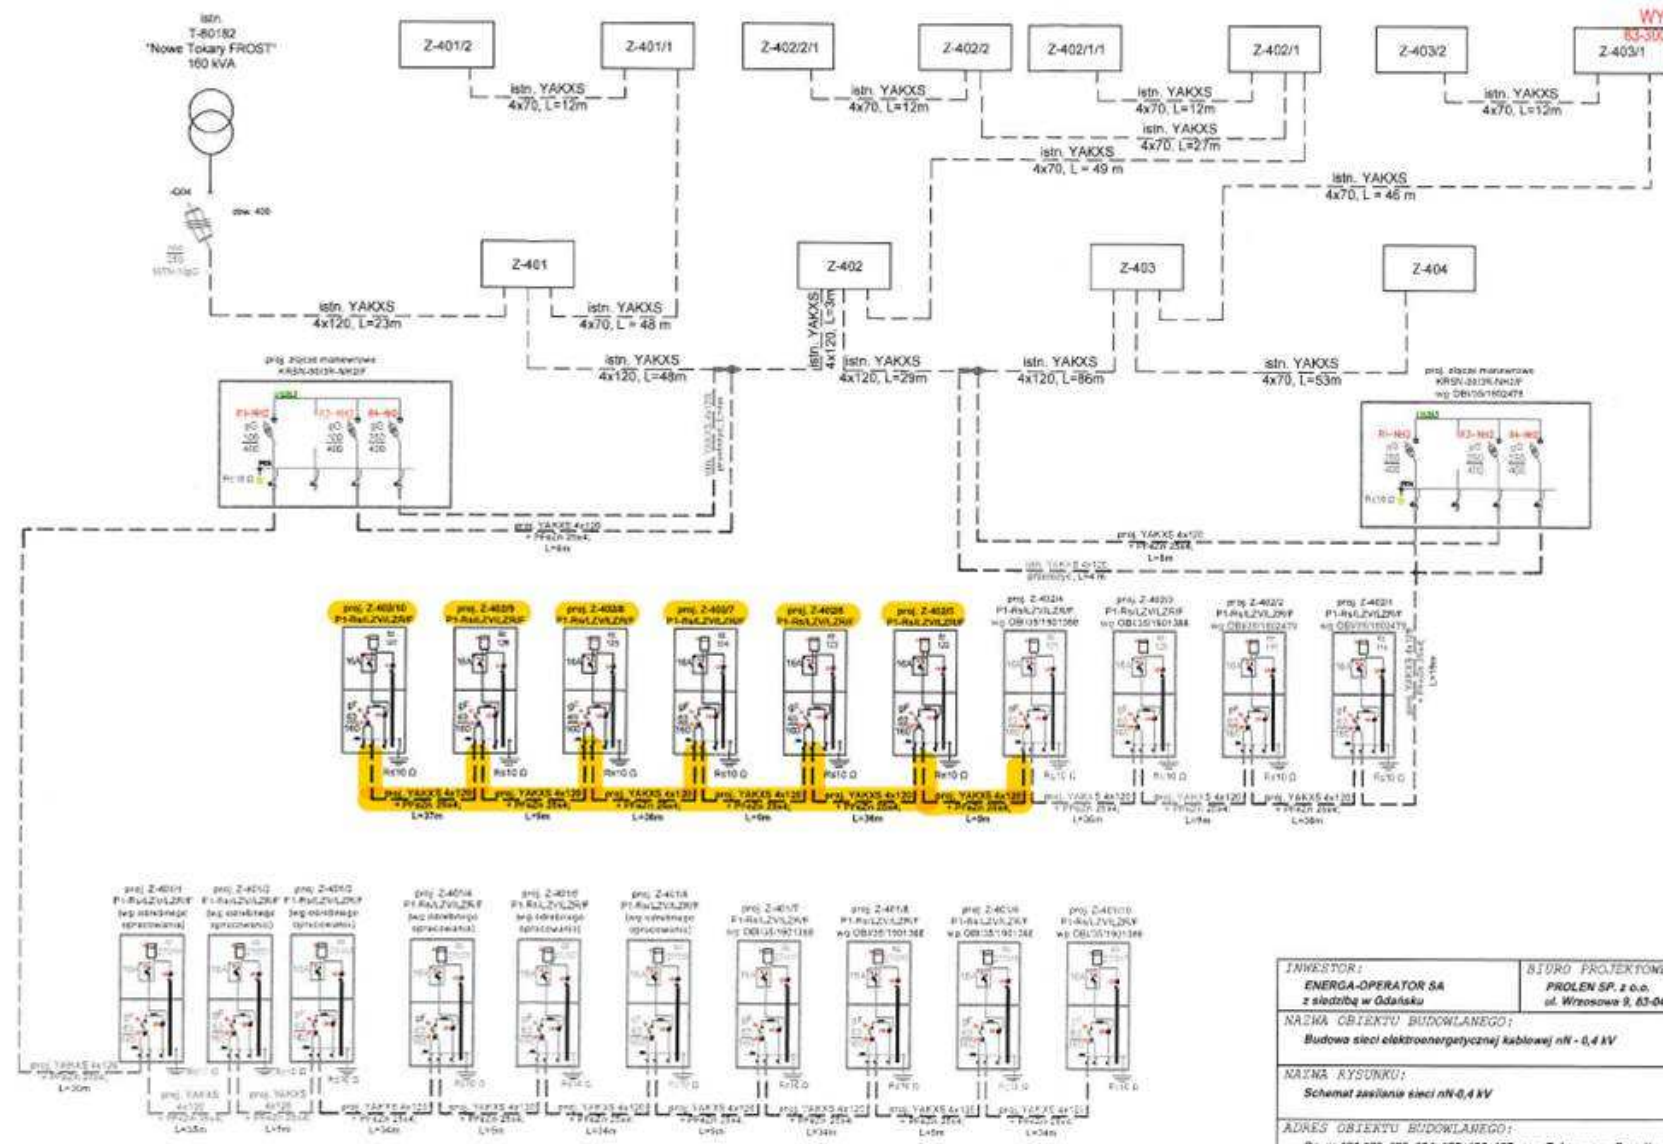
istn.
T-80182
"Nowe Tokary FROST"
160 kVA

Z-401/2
Z-401/1
Z-402/2/1
Z-402/2
Z-402/1/1
Z-402/1
Z-403/2
Z-403/1
WY
83-300

istn. YAKXS 4x70, L=12m
istn. YAKXS 4x70, L=12m
istn. YAKXS 4x70, L=12m
istn. YAKXS 4x70, L=27m
istn. YAKXS 4x70, L = 49 m
istn. YAKXS 4x70, L=12m
istn. YAKXS 4x70, L = 46 m

Z-401
Z-402
Z-403
Z-404

istn. YAKXS 4x120, L=23m
istn. YAKXS 4x70, L = 48 m
istn. YAKXS 4x120, L=3m
istn. YAKXS 4x120, L=48m
istn. YAKXS 4x120, L=29m
istn. YAKXS 4x120, L=86m
istn. YAKXS 4x70, L=53m

proj. złącze ma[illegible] KRSN-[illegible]
proj. złącze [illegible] KRSN-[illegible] wg OBI/35/1602475

proj. YAKXS 4x120 + FFeZn 25x4, L=6m
proj. YAKXS 4x120 + FFeZn 25x4, L=5m

proj. Z-402/10 P1-Rs/LZV/LZR/F
proj. Z-402/9 P1-Rs/LZV/LZR/F
proj. Z-402/8 P1-Rs/LZV/LZR/F
proj. Z-402/7 P1-Rs/LZV/LZR/F
proj. Z-402/6 P1-Rs/LZV/LZR/F
proj. Z-402/5 P1-Rs/LZV/LZR/F
proj. Z-402/4 P1-Rs/LZV/LZR/F wg OBI/35/1901388
proj. Z-402/3 P1-Rs/LZV/LZR/F wg OBI/35/1901388
proj. Z-402/2 P1-Rs/LZV/LZR/F wg OBI/35/1602475
proj. Z-402/1 P1-Rs/LZV/LZR/F wg OBI/35/1602475

proj. YAKXS 4x120 + FFeZn 25x4, L=37m
proj. YAKXS 4x120 + FFeZn 25x4, L=5m
proj. YAKXS 4x120 + FFeZn 25x4, L=36m
proj. YAKXS 4x120 + FFeZn 25x4, L=5m
proj. YAKXS 4x120 + FFeZn 25x4, L=36m
proj. YAKXS 4x120 + FFeZn 25x4, L=5m
proj. YAKXS 4x120 + FFeZn 25x4, L=36m
proj. YAKXS 4x120 + FFeZn 25x4, L=5m
proj. YAKXS 4x120 + FFeZn 25x4, L=36m

proj. Z-401/1 P1-Rs/LZV/LZR/F (wg odrębnego opracowania)
proj. Z-401/2 P1-Rs/LZV/LZR/F (wg odrębnego opracowania)
proj. Z-401/3 P1-Rs/LZV/LZR/F (wg odrębnego opracowania)
proj. Z-401/4 P1-Rs/LZV/LZR/F (wg odrębnego opracowania)
proj. Z-401/5 P1-Rs/LZV/LZR/F (wg odrębnego opracowania)
proj. Z-401/6 P1-Rs/LZV/LZR/F (wg odrębnego opracowania)
proj. Z-401/7 P1-Rs/LZV/LZR/F wg OBI/35/1901388
proj. Z-401/8 P1-Rs/LZV/LZR/F wg OBI/35/1901388
proj. Z-401/9 P1-Rs/LZV/LZR/F wg OBI/35/1901388
proj. Z-401/10 P1-Rs/LZV/LZR/F wg OBI/35/1901388

proj. YAKXS 4x120 + FFeZn 25x4, L=30m

INWESTOR:
ENERGA-OPERATOR SA z siedzibą w Gdańsku
BIURO PROJEKTOWE
PROLEN SP. z o.o. ul. Wrzosowa 9, 83-0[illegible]
NAZWA OBIEKTU BUDOWLANEGO:
Budowa sieci elektroenergetycznej kablowej nN - 0,4 kV
NAZWA RYSUNKU:
Schemat zasilania sieci nN-0,4 kV
ADRES OBIEKTU BUDOWLANEGO: